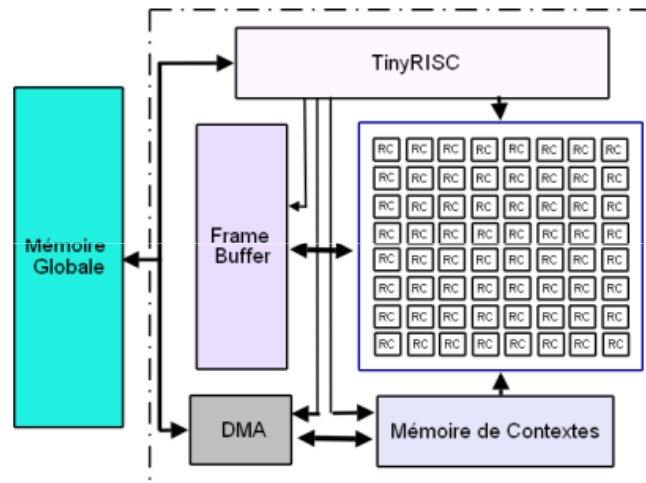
TinyRISC

Mémoire Globale

Frame Buffer

| RC | RC | RC | RC | RC | RC | RC | RC |
|---|---|---|---|---|---|---|---|
| RC | RC | RC | RC | RC | RC | RC | RC |
| RC | RC | RC | RC | RC | RC | RC | RC |
| RC | RC | RC | RC | RC | RC | RC | RC |
| RC | RC | RC | RC | RC | RC | RC | RC |
| RC | RC | RC | RC | RC | RC | RC | RC |
| RC | RC | RC | RC | RC | RC | RC | RC |
| RC | RC | RC | RC | RC | RC | RC | RC |

DMA

Mémoire de Contextes